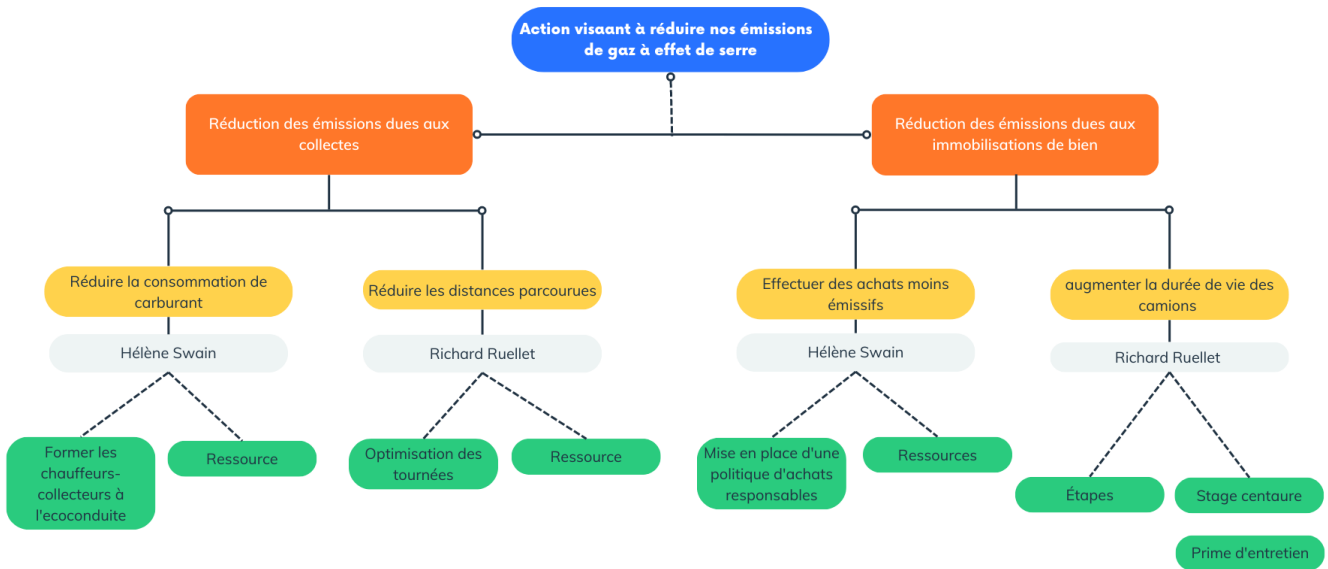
Action visaant à réduire nos émissions de gaz à effet de serre

Réduction des émissions dues aux collectes

Réduire la consommation de carburant

Hélène Swain

Former les chauffeurs-collecteurs à l'ecoconduite

Ressource

Réduire les distances parcourues

Richard Ruellet

Optimisation des tournées

Ressource

Réduction des émissions dues aux immobilisations de bien

Effectuer des achats moins émissifs

Hélène Swain

Mise en place d'une politique d'achats responsables

Ressources

augmenter la durée de vie des camions

Richard Ruellet

Étapes

Stage centaure

Prime d'entretien